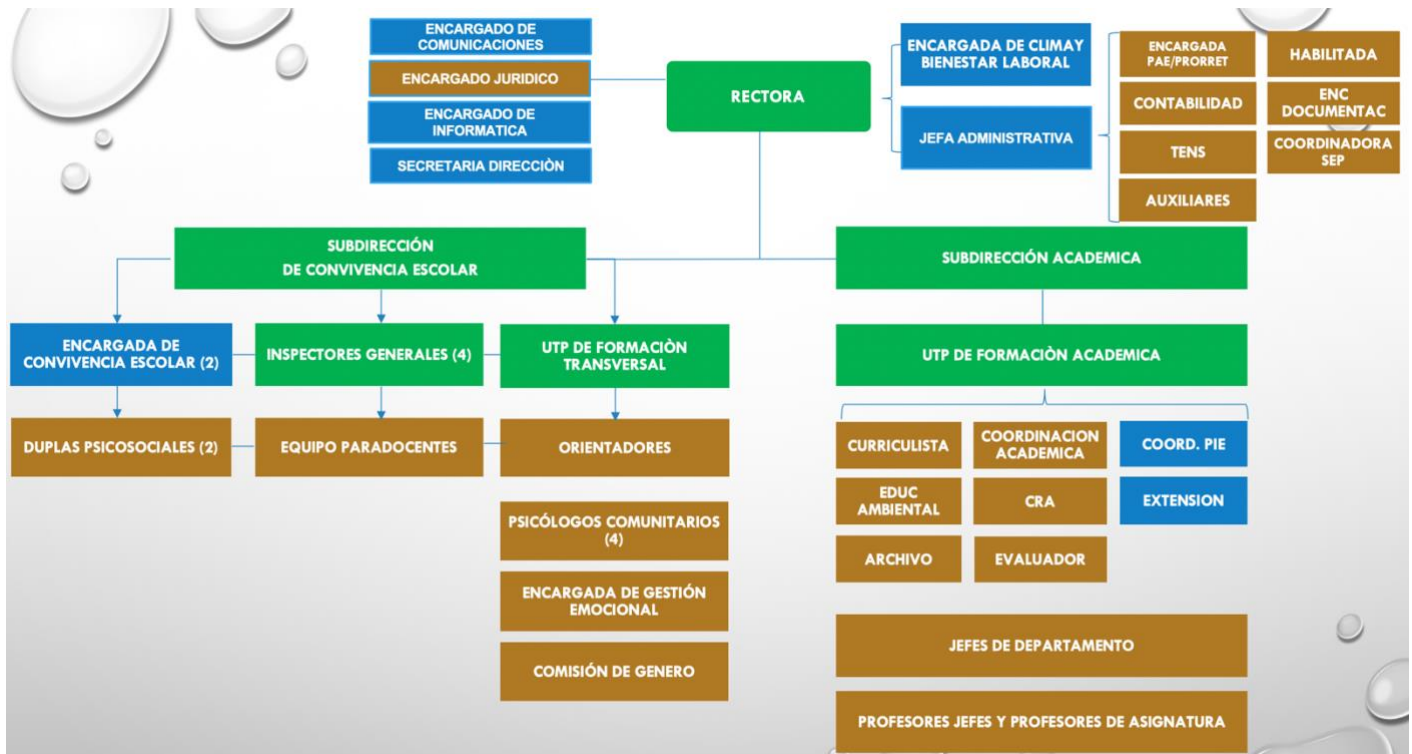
ENCARGADO DE COMUNICACIONES

ENCARGADO JURIDICO

ENCARGADO DE INFORMATICA

SECRETARIA DIRECCIÒN

RECTORA

ENCARGADA DE CLIMAY BIENESTAR LABORAL

JEFA ADMINISTRATIVA

ENCARGADA PAE/PRORRET

CONTABILIDAD

TENS

AUXILIARES

HABILITADA

ENC DOCUMENTAC

COORDINADORA SEP

SUBDIRECCIÒN DE CONVIVENCIA ESCOLAR

SUBDIRECCIÒN ACADEMICA

ENCARGADA DE CONVIVENCIA ESCOLAR (2)

INSPECTORES GENERALES (4)

UTP DE FORMACIÒN TRANSVERSAL

UTP DE FORMACIÒN ACADEMICA

DUPLAS PSICOSOCIALES (2)

EQUIPO PARADOCENTES

ORIENTADORES

PSICÓLOGOS COMUNITARIOS (4)

ENCARGADA DE GESTIÓN EMOCIONAL

COMISIÓN DE GENERO

CURRICULISTA

COORDINACION ACADEMICA

COORD. PIE

EDUC AMBIENTAL

CRA

EXTENSION

ARCHIVO

EVALUADOR

JEFES DE DEPARTAMENTO

PROFESORES JEFES Y PROFESORES DE ASIGNATURA